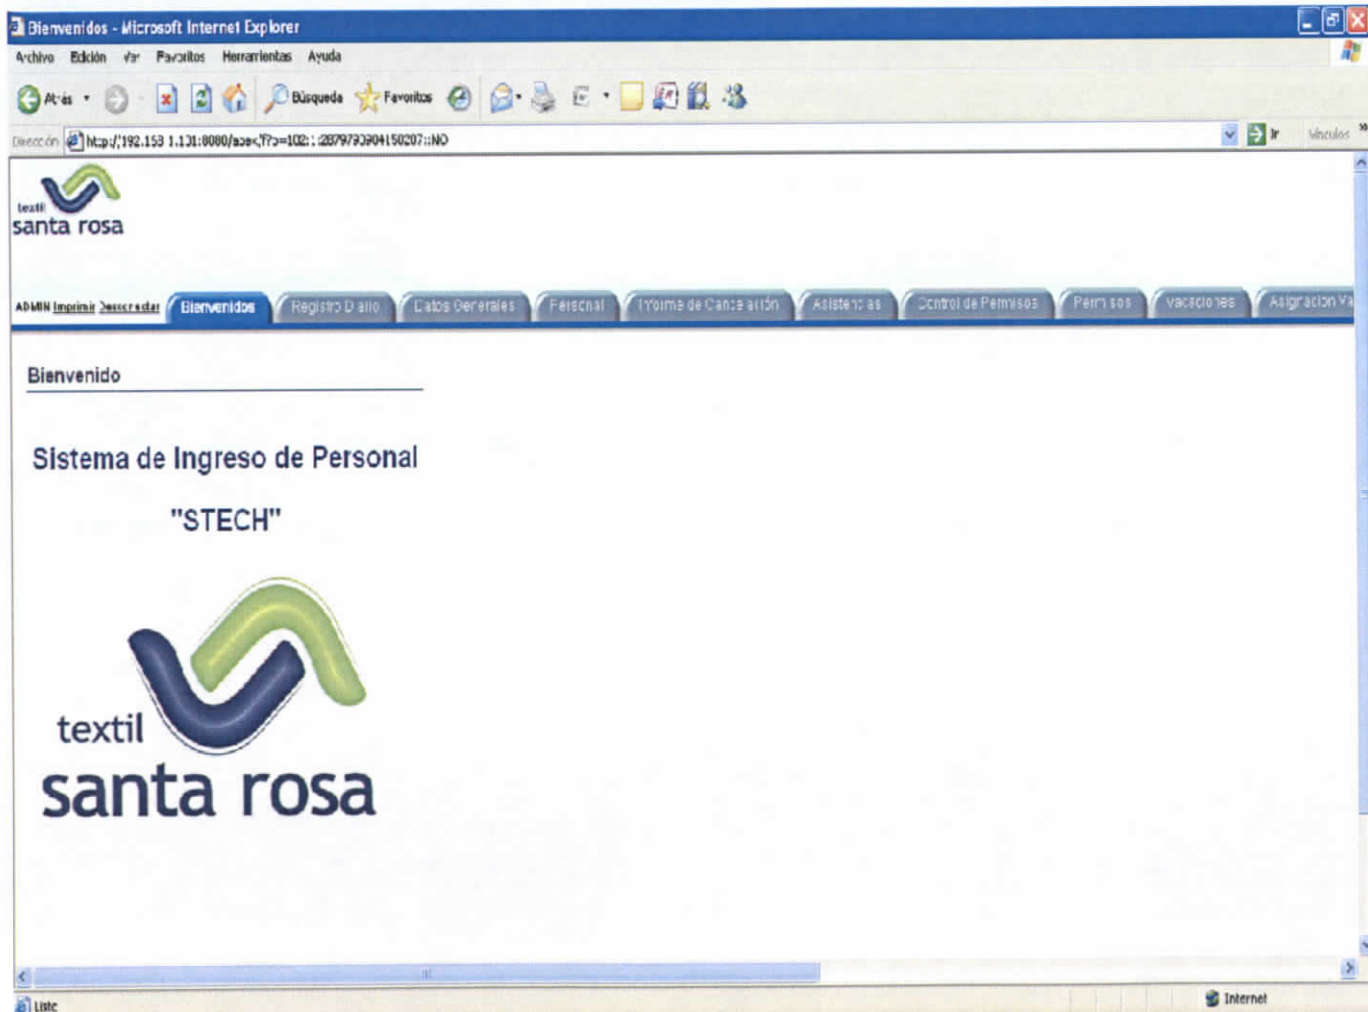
Bienvenidos - Microsoft Internet Explorer

Archivo Edición Ver Favoritos Herramientas Ayuda

Atrás Búsqueda Favoritos

Dirección http://192.158.1.131:8080/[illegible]::NO Ir Vínculos

textil
santa rosa

ADMIN Imprimir Desconectar Bienvenidos Registro Diario Datos Generales Personal Forma de Cancelación Asistencias Control de Permisos Permisos Vacaciones Asignación Va

Bienvenido

Sistema de Ingreso de Personal

"STECH"

textil
santa rosa

Listo Internet